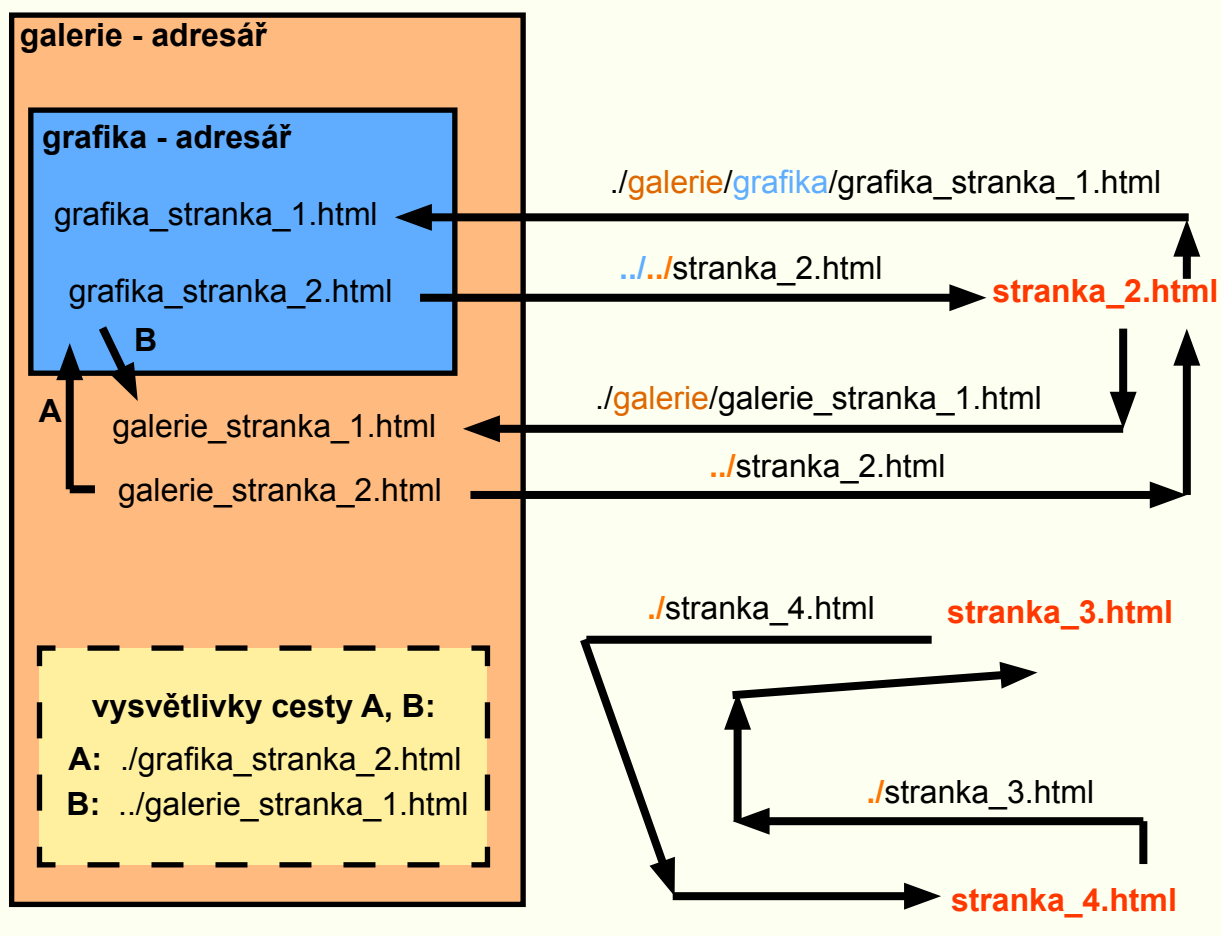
galerie - adresář

grafika - adresář

grafika_stranka_1.html

grafika_stranka_2.html

B

A

galerie_stranka_1.html

galerie_stranka_2.html

./galerie/grafika/grafika_stranka_1.html

../../stranka_2.html

stranka_2.html

./galerie/galerie_stranka_1.html

../stranka_2.html

./stranka_4.html

stranka_3.html

./stranka_3.html

stranka_4.html

vysvětlivky cesty A, B:

A: ./grafika_stranka_2.html

B: ../galerie_stranka_1.html